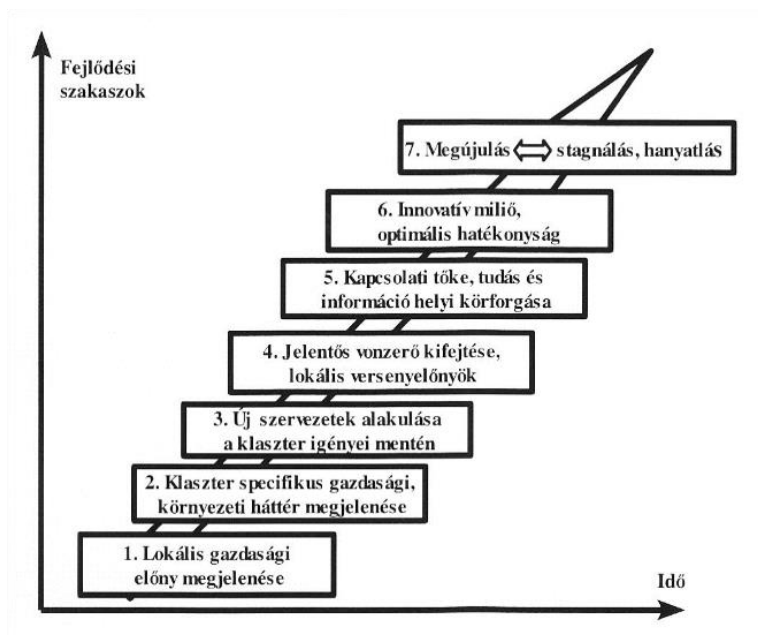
Fejlődési szakaszok

7. Megújulás ⟺ stagnálás, hanyatlás

6. Innovatív miliő, optimális hatékonyság

5. Kapcsolati tőke, tudás és információ helyi körforgása

4. Jelentős vonzerő kifejtése, lokális versenyelőnyök

3. Új szervezetek alakulása a klaszter igényei mentén

2. Klaszter specifikus gazdasági, környezeti háttér megjelenése

1. Lokális gazdasági előny megjelenése

Idő